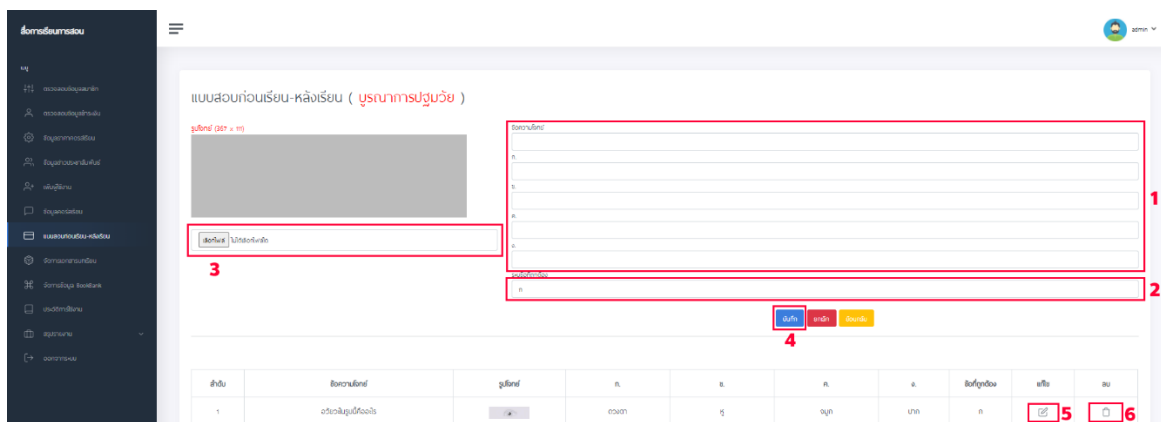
สื่อการเรียนการสอน

เมนู

ตรวจสอบข้อมูลสมาชิก

ตรวจสอบข้อมูลชำระเงิน

ข้อมูลรายการเรียน

ข้อมูลส่วนของเว็บไซต์

เพิ่มผู้ใช้งาน

ข้อมูลแบบทดสอบ

แบบสอบก่อนเรียน-หลังเรียน

จัดการเอกสารบทเรียน

จัดการข้อมูล WordBank

ประวัติการใช้งาน

สรุปรายงาน

ออกจากระบบ

admin

แบบสอบก่อนเรียน-หลังเรียน ( บูรณาการปฐมวัย )

รูปโจทย์ (357 x ??)

เลือกไฟล์ ไม่ได้เลือกไฟล์ใด

3

ข้อความโจทย์

ก.

ข.

ค.

ง.

1

ข้อที่ถูกต้อง

ก

2

บันทึก ยกเลิก ย้อนกลับ

4

| ลำดับ | ข้อความโจทย์ | รูปโจทย์ | ก. | ข. | ค. | ง. | ข้อที่ถูกต้อง | แก้ไข | ลบ |
|---|---|---|---|---|---|---|---|---|---|
| 1 | อวัยวะในรูปนี้คืออะไร | | ดวงตา | หู | จมูก | ปาก | ก | 5 | 6 |